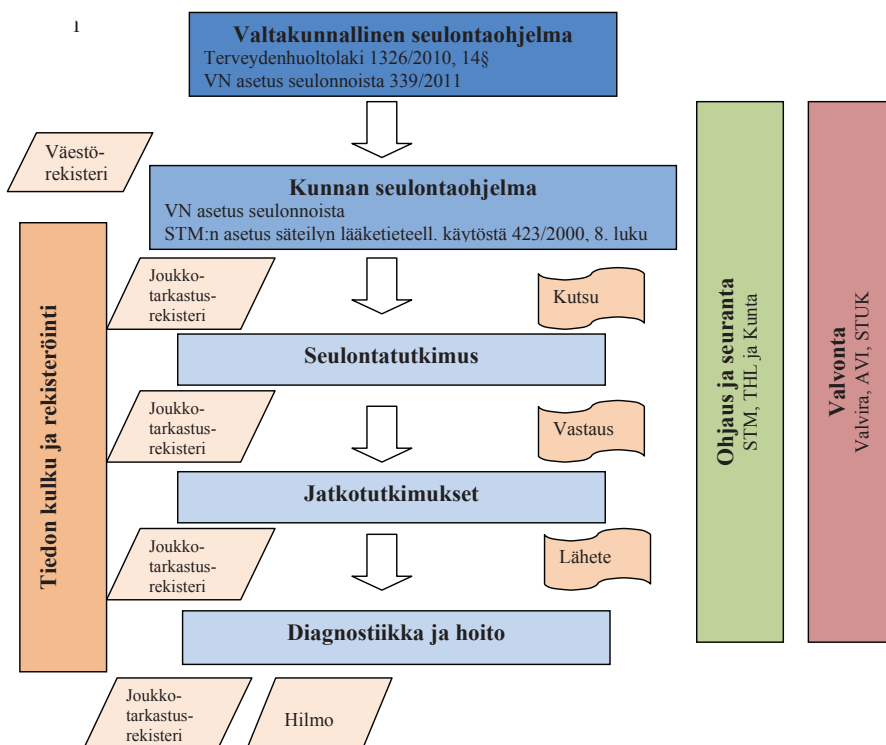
1

Valtakunnallinen seulontaohjelma
Terveydenhuoltolaki 1326/2010, 14§
VN asetus seulonnoista 339/2011

Väestörekisteri

Kunnan seulontaohjelma
VN asetus seulonnoista
STM:n asetus säteilyn lääketieteell. käytöstä 423/2000, 8. luku

Tiedon kulku ja rekisteröinti

Joukkotarkastusrekisteri

Kutsu

Seulontatutkimus

Joukkotarkastusrekisteri

Vastaus

Jatkotutkimukset

Joukkotarkastusrekisteri

Lähete

Diagnostiikka ja hoito

Joukkotarkastusrekisteri

Hilmo

Ohjaus ja seuranta
STM, THL ja Kunta

Valvonta
Valvira, AVI, STUK